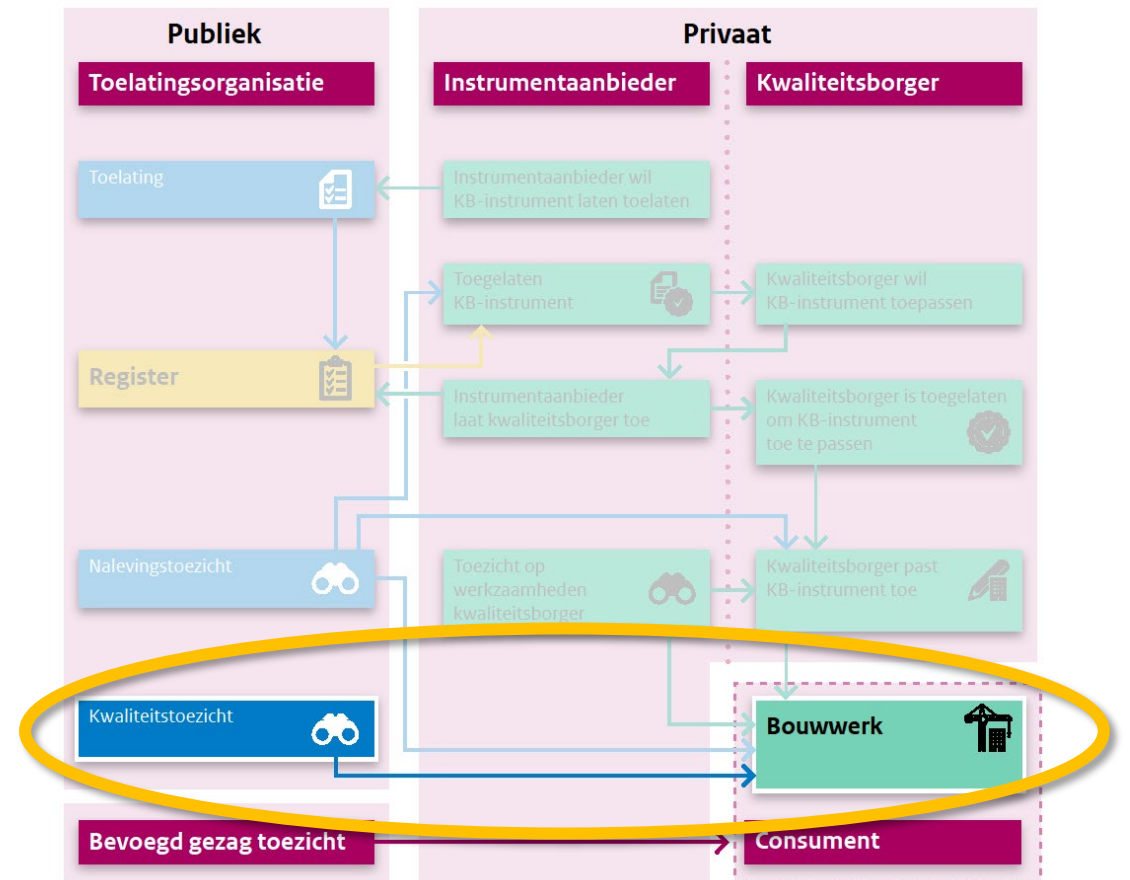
Publiek

Privaat

Toelatingsorganisatie

Instrumentaanbieder

Kwaliteitsborger

Toelating

Instrumentaanbieder wil KB-instrument laten toelaten

Toegelaten KB-instrument

Kwaliteitsborger wil KB-instrument toepassen

Register

Instrumentaanbieder laat kwaliteitsborger toe

Kwaliteitsborger is toegelaten om KB-instrument toe te passen

Nalevingstoezicht

Toezicht op werkzaamheden kwaliteitsborger

Kwaliteitsborger past KB-instrument toe

Kwaliteitstoezicht

Bouwwerk

Bevoegd gezag toezicht

Consument